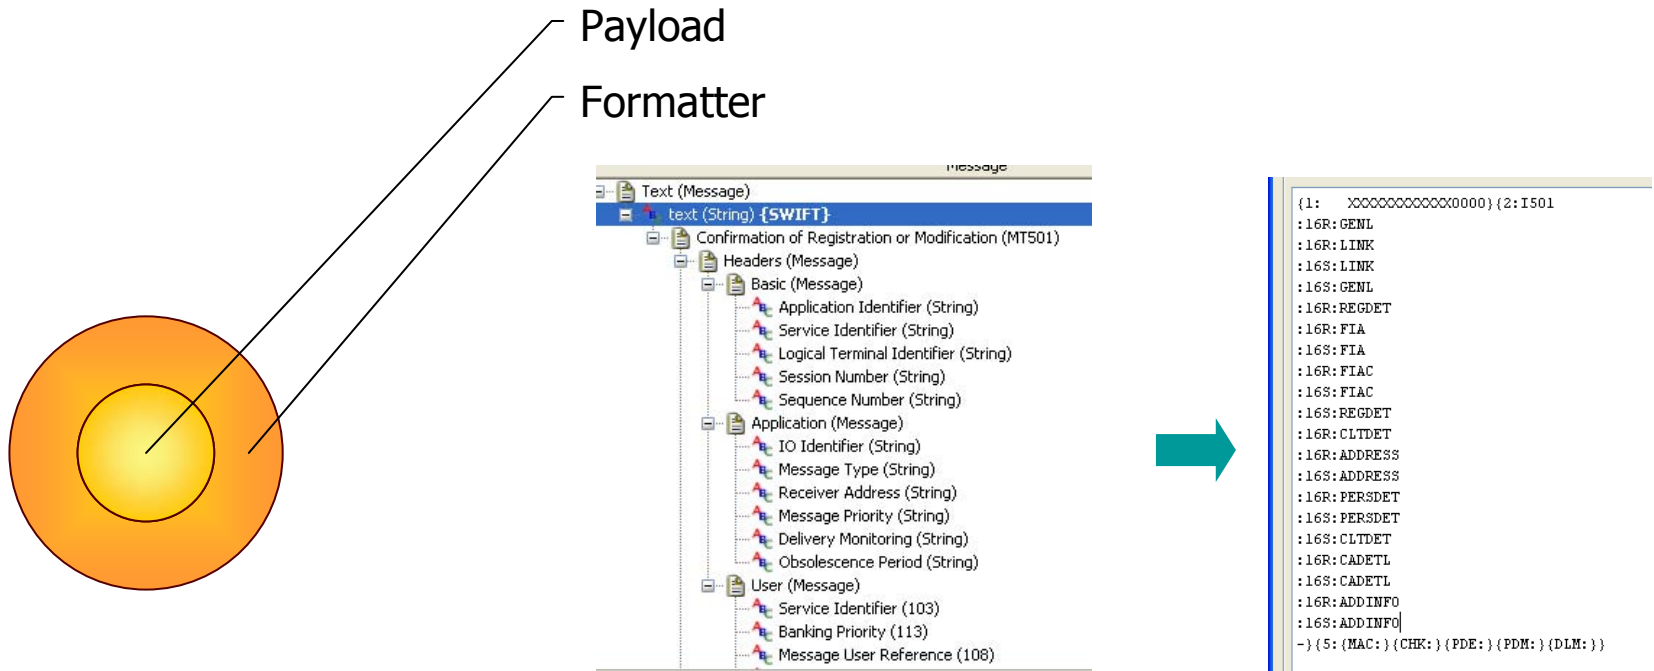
Payload

Formatter

Message

Text (Message)
text (String) {SWIFT}
Confirmation of Registration or Modification (MT501)
Headers (Message)
Basic (Message)
Application Identifier (String)
Service Identifier (String)
Logical Terminal Identifier (String)
Session Number (String)
Sequence Number (String)
Application (Message)
IO Identifier (String)
Message Type (String)
Receiver Address (String)
Message Priority (String)
Delivery Monitoring (String)
Obsolescence Period (String)
User (Message)
Service Identifier (103)
Banking Priority (113)
Message User Reference (108)

{1: XXXXXXXXXXXX0000}{2:I501
:16R:GENL
:16R:LINK
:16S:LINK
:16S:GENL
:16R:REGDET
:16R:FIA
:16S:FIA
:16R:FIAC
:16S:FIAC
:16S:REGDET
:16R:CLTDET
:16R:ADDRESS
:16S:ADDRESS
:16R:PERSDET
:16S:PERSDET
:16S:CLTDET
:16R:CADETL
:16S:CADETL
:16R:ADDINFO
:16S:ADDINFO
-}{5:{MAC:}{CHK:}{PDE:}{PDM:}{DLM:}}